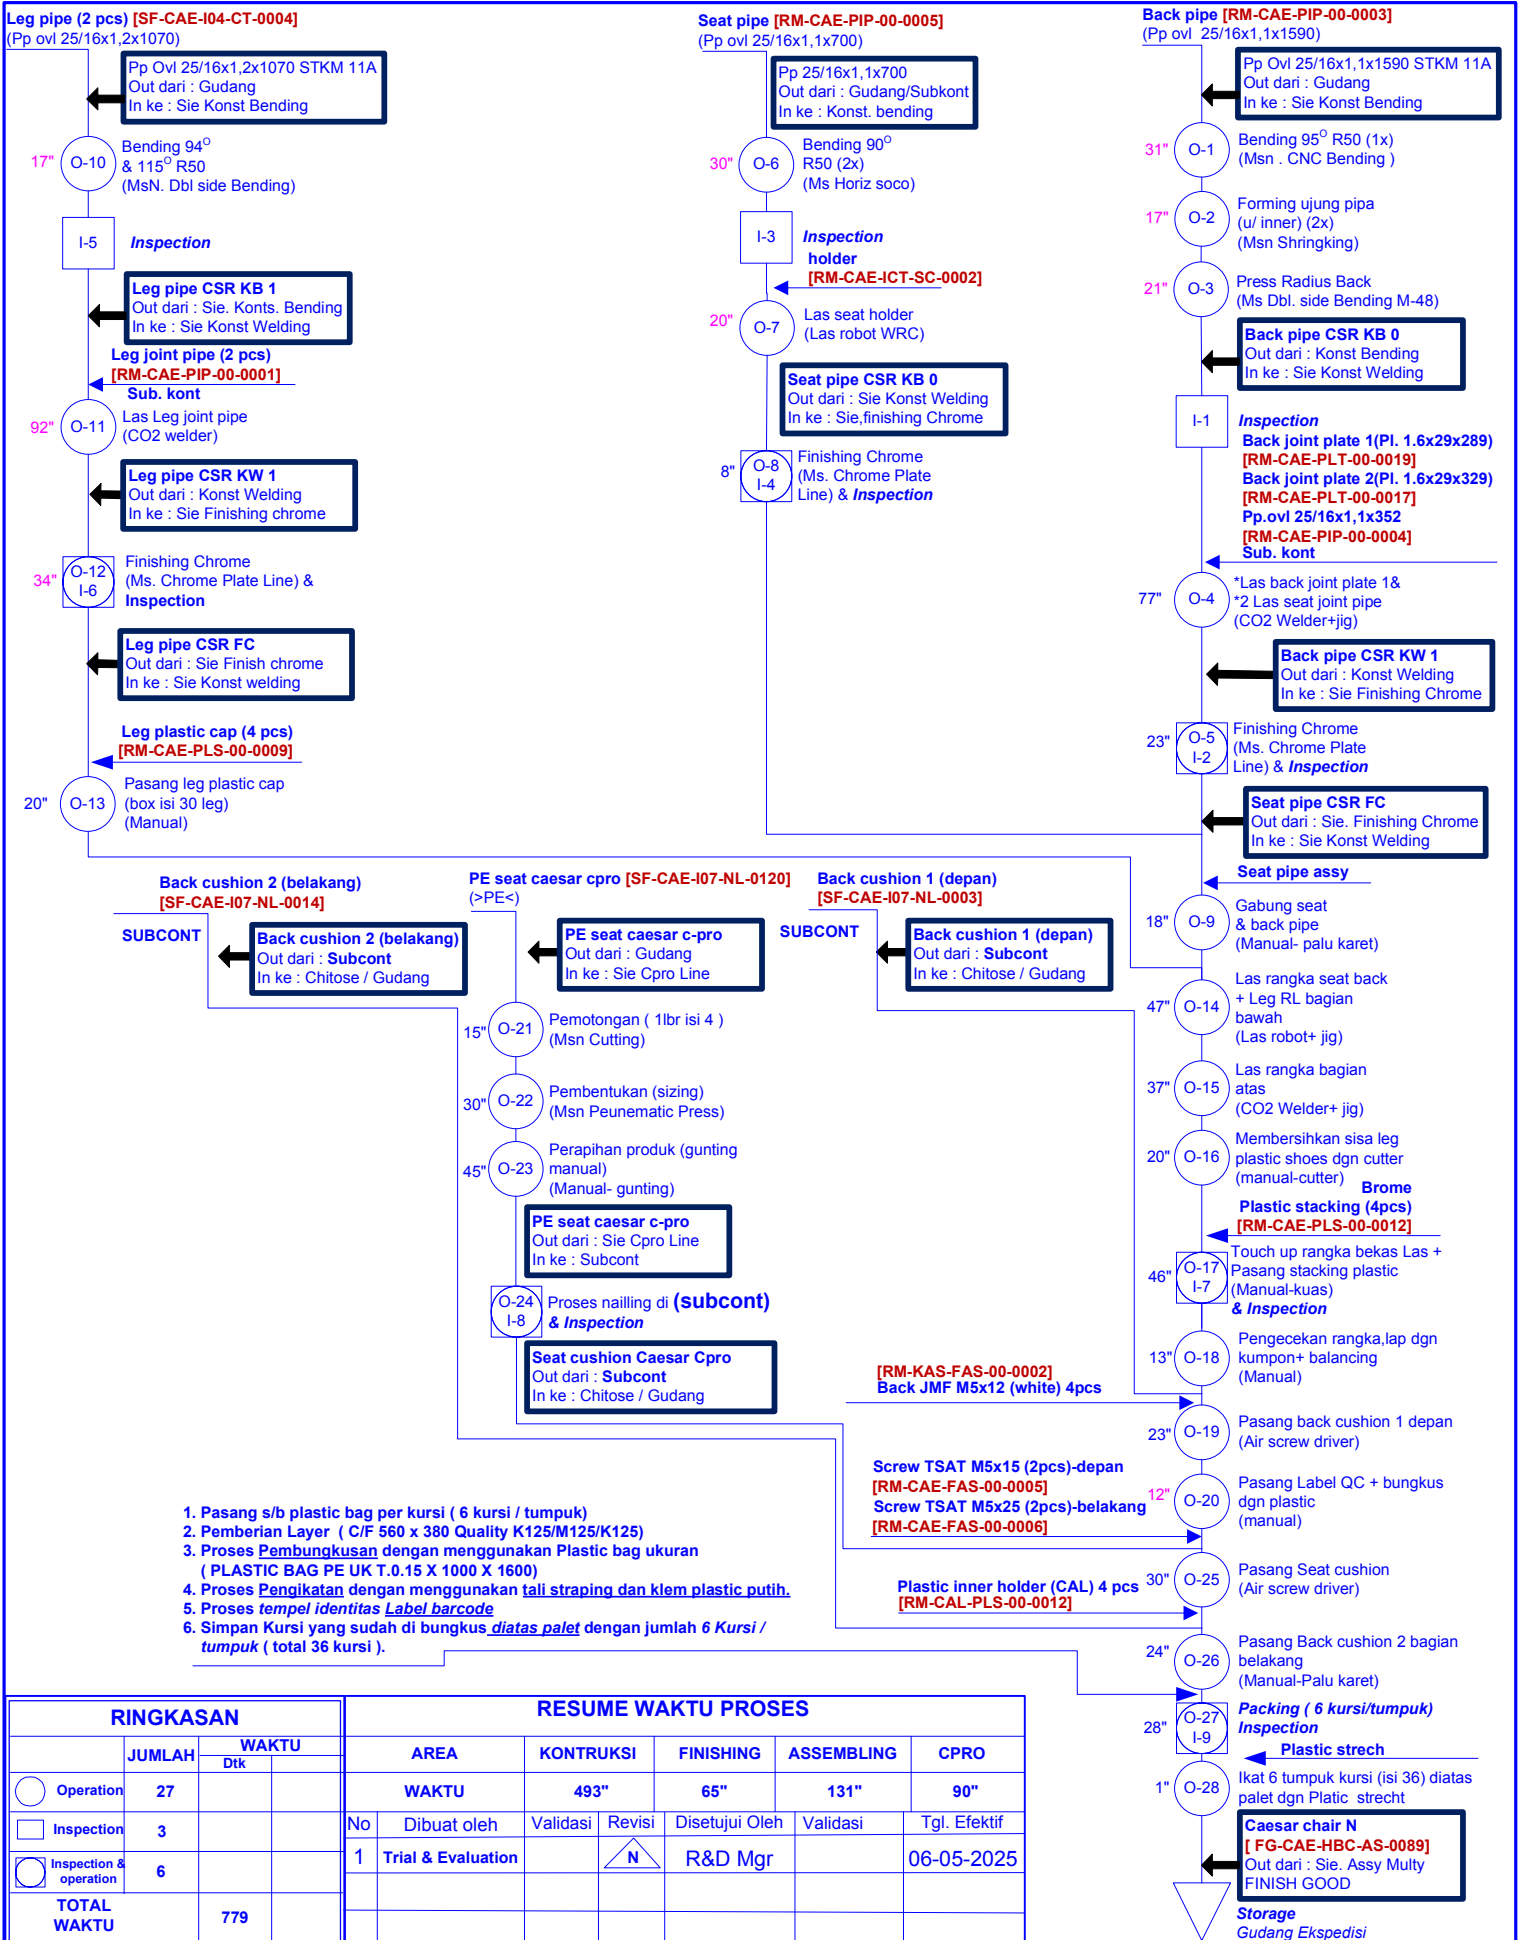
Leg pipe (2 pcs) [SF-CAE-I04-CT-0004]
(Pp ovl 25/16x1,2x1070)

Pp Ovl 25/16x1,2x1070 STKM 11A
Out dari : Gudang
In ke : Sie Konst Bending

17" O-10 Bending 94° & 115° R50 (MsN. Dbl side Bending)

I-5 Inspection

Leg pipe CSR KB 1
Out dari : Sie. Konts. Bending
In ke : Sie Konst Welding

Leg joint pipe (2 pcs)
[RM-CAE-PIP-00-0001]
Sub. kont

92" O-11 Las Leg joint pipe (CO2 welder)

Leg pipe CSR KW 1
Out dari : Konst Welding
In ke : Sie Finishing chrome

34" O-12 I-6 Finishing Chrome (Ms. Chrome Plate Line) & Inspection

Leg pipe CSR FC
Out dari : Sie Finish chrome
In ke : Sie Konst welding

Leg plastic cap (4 pcs)
[RM-CAE-PLS-00-0009]

20" O-13 Pasang leg plastic cap (box isi 30 leg) (Manual)

Seat pipe [RM-CAE-PIP-00-0005]
(Pp ovl 25/16x1,1x700)

Pp 25/16x1,1x700
Out dari : Gudang/Subkont
In ke : Konst. bending

30" O-6 Bending 90° R50 (2x) (Ms Horiz soco)

I-3 Inspection
holder
[RM-CAE-ICT-SC-0002]

20" O-7 Las seat holder (Las robot WRC)

Seat pipe CSR KB 0
Out dari : Sie Konst Welding
In ke : Sie,finishing Chrome

8" O-8 I-4 Finishing Chrome (Ms. Chrome Plate Line) & Inspection

Back pipe [RM-CAE-PIP-00-0003]
(Pp ovl 25/16x1,1x1590)

Pp Ovl 25/16x1,1x1590 STKM 11A
Out dari : Gudang
In ke : Sie Konst Bending

31" O-1 Bending 95° R50 (1x) (Msn . CNC Bending )

17" O-2 Forming ujung pipa (u/ inner) (2x) (Msn Shringking)

21" O-3 Press Radius Back (Ms Dbl. side Bending M-48)

Back pipe CSR KB 0
Out dari : Konst Bending
In ke : Sie Konst Welding

I-1 Inspection
Back joint plate 1(Pl. 1.6x29x289)
[RM-CAE-PLT-00-0019]
Back joint plate 2(Pl. 1.6x29x329)
[RM-CAE-PLT-00-0017]
Pp.ovl 25/16x1,1x352
[RM-CAE-PIP-00-0004]
Sub. kont

77" O-4 *Las back joint plate 1& *2 Las seat joint pipe (CO2 Welder+jig)

Back pipe CSR KW 1
Out dari : Konst Welding
In ke : Sie Finishing Chrome

23" O-5 I-2 Finishing Chrome (Ms. Chrome Plate Line) & Inspection

Seat pipe CSR FC
Out dari : Sie. Finishing Chrome
In ke : Sie Konst Welding

Seat pipe assy

18" O-9 Gabung seat & back pipe (Manual- palu karet)

47" O-14 Las rangka seat back + Leg RL bagian bawah (Las robot+ jig)

37" O-15 Las rangka bagian atas (CO2 Welder+ jig)

20" O-16 Membersihkan sisa leg plastic shoes dgn cutter (manual-cutter)

Brome
Plastic stacking (4pcs)
[RM-CAE-PLS-00-0012]

46" O-17 I-7 Touch up rangka bekas Las + Pasang stacking plastic (Manual-kuas) & Inspection

13" O-18 Pengecekan rangka,lap dgn kumpon+ balancing (Manual)

[RM-KAS-FAS-00-0002]
Back JMF M5x12 (white) 4pcs

23" O-19 Pasang back cushion 1 depan (Air screw driver)

Screw TSAT M5x15 (2pcs)-depan
[RM-CAE-FAS-00-0005]
Screw TSAT M5x25 (2pcs)-belakang
[RM-CAE-FAS-00-0006]

12" O-20 Pasang Label QC + bungkus dgn plastic (manual)

Plastic inner holder (CAL) 4 pcs
[RM-CAL-PLS-00-0012]

30" O-25 Pasang Seat cushion (Air screw driver)

24" O-26 Pasang Back cushion 2 bagian belakang (Manual-Palu karet)

28" O-27 I-9 Packing ( 6 kursi/tumpuk) Inspection

Plastic strech

1" O-28 Ikat 6 tumpuk kursi (isi 36) diatas palet dgn Platic strecht

Caesar chair N
[ FG-CAE-HBC-AS-0089]
Out dari : Sie. Assy Multy
FINISH GOOD

Storage
Gudang Ekspedisi

Back cushion 2 (belakang)
[SF-CAE-I07-NL-0014]
SUBCONT

Back cushion 2 (belakang)
Out dari : Subcont
In ke : Chitose / Gudang

PE seat caesar cpro [SF-CAE-I07-NL-0120]
(>PE<)

PE seat caesar c-pro
Out dari : Gudang
In ke : Sie Cpro Line

15" O-21 Pemotongan ( 1lbr isi 4 ) (Msn Cutting)

30" O-22 Pembentukan (sizing) (Msn Peunematic Press)

45" O-23 Perapihan produk (gunting manual) (Manual- gunting)

PE seat caesar c-pro
Out dari : Sie Cpro Line
In ke : Subcont

O-24 I-8 Proses nailling di (subcont) & Inspection

Seat cushion Caesar Cpro
Out dari : Subcont
In ke : Chitose / Gudang

Back cushion 1 (depan)
[SF-CAE-I07-NL-0003]
SUBCONT

Back cushion 1 (depan)
Out dari : Subcont
In ke : Chitose / Gudang

1. Pasang s/b plastic bag per kursi ( 6 kursi / tumpuk)
2. Pemberian Layer ( C/F 560 x 380 Quality K125/M125/K125)
3. Proses Pembungkusan dengan menggunakan Plastic bag ukuran ( PLASTIC BAG PE UK T.0.15 X 1000 X 1600)
4. Proses Pengikatan dengan menggunakan tali straping dan klem plastic putih.
5. Proses tempel identitas Label barcode
6. Simpan Kursi yang sudah di bungkus diatas palet dengan jumlah 6 Kursi / tumpuk ( total 36 kursi ).

RINGKASAN

| | JUMLAH | WAKTU Dtk | |
|---|---|---|---|
| Operation | 27 | | |
| Inspection | 3 | | |
| Inspection & operation | 6 | | |
| TOTAL WAKTU | | 779 | |

RESUME WAKTU PROSES

| AREA | KONTRUKSI | FINISHING | ASSEMBLING | CPRO |
|---|---|---|---|---|
| WAKTU | 493" | 65" | 131" | 90" |

| No | Dibuat oleh | Validasi | Revisi | Disetujui Oleh | Validasi | Tgl. Efektif |
|---|---|---|---|---|---|---|
| 1 | Trial & Evaluation | | N | R&D Mgr | | 06-05-2025 |